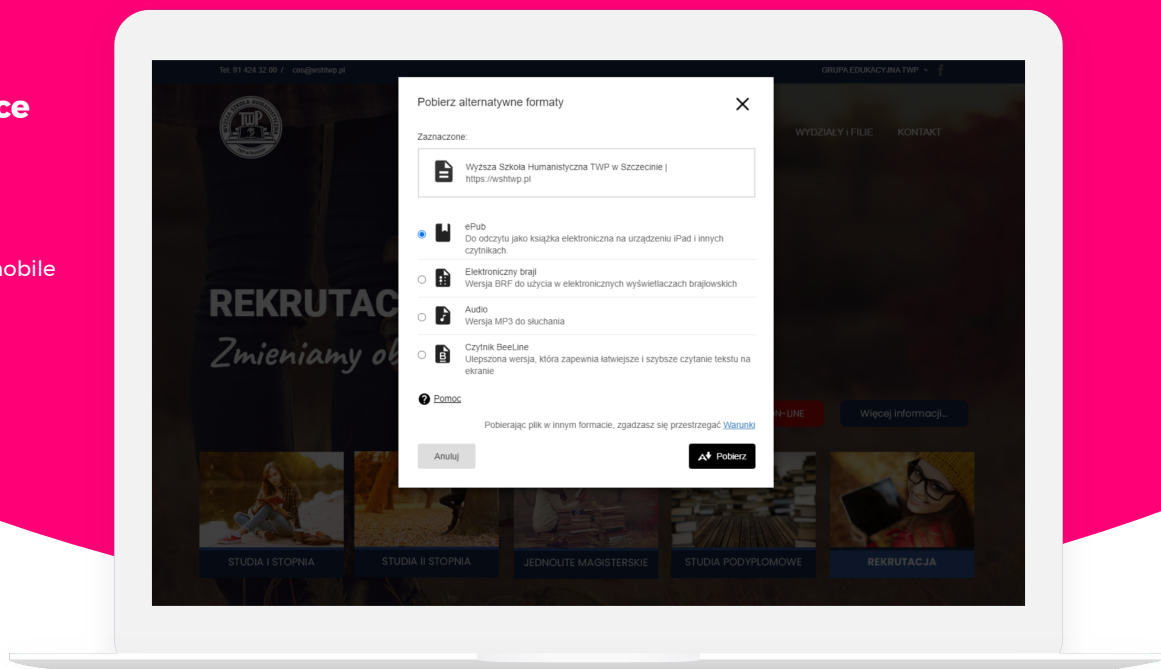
ce

nobile

Tel. 91 424 32 00 / cos@wshtwp.pl

GRUPA EDUKACYJNA TWP

WYDZIAŁY I FILIE KONTAKT

REKRUTAC

Zmieniamy ol

Pobierz alternatywne formaty

Zaznaczone:

Wyższa Szkoła Humanistyczna TWP w Szczecinie | https://wshtwp.pl

ePub
Do odczytu jako książka elektroniczna na urządzeniu iPad i innych czytnikach.

Elektroniczny brajl
Wersja BRF do użycia w elektronicznych wyświetlaczach brajlowskich

Audio
Wersja MP3 do słuchania

Czytnik BeeLine
Ulepszona wersja, która zapewnia łatwiejsze i szybsze czytanie tekstu na ekranie

Pomoc

Pobierając plik w innym formacie, zgadzasz się przestrzegać Warunki

Anuluj

Pobierz

N-LINE

Więcej informacji...

STUDIA I STOPNIA

STUDIA II STOPNIA

JEDNOLITE MAGISTERSKIE

STUDIA PODYPLOMOWE

REKRUTACJA